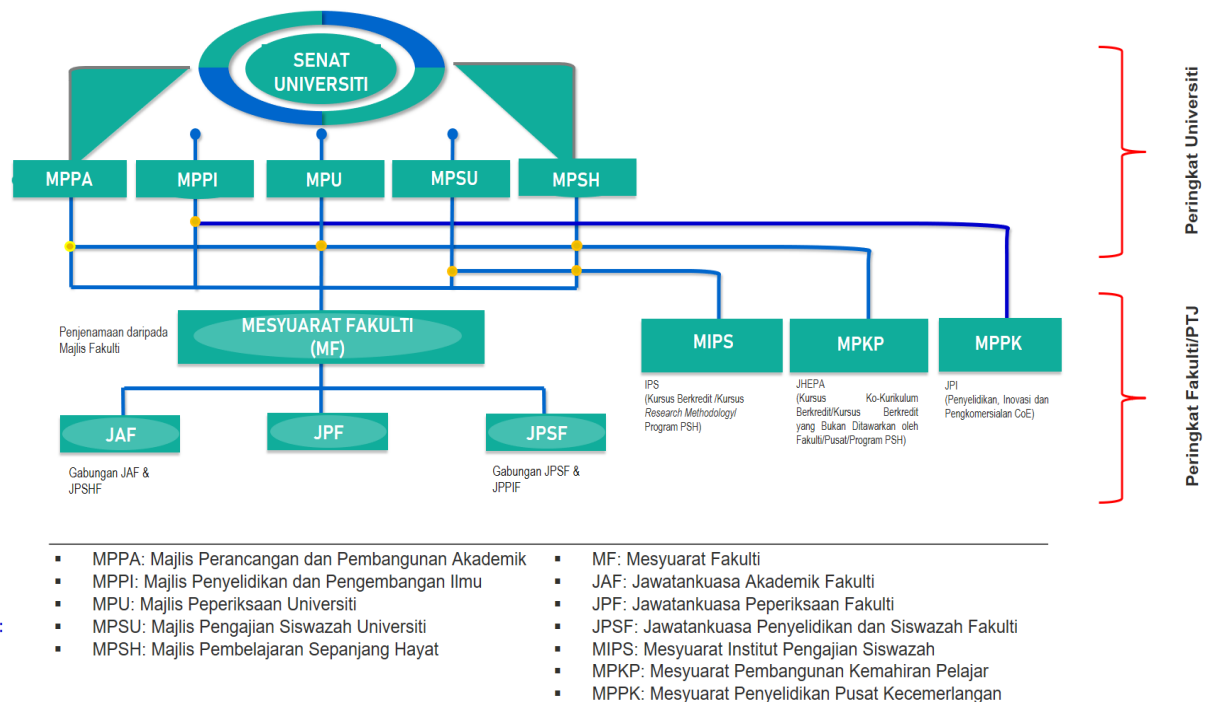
SENAT UNIVERSITI

MPPA
MPPI
MPU
MPSU
MPSH

Peringkat Universiti

Penjenamaan daripada Majlis Fakulti

MESYUARAT FAKULTI (MF)

MIPS
MPKP
MPPK

IPS (Kursus Berkredit /Kursus *Research Methodology*/ Program PSH)

JHEPA (Kursus Ko-Kurikulum Berkredit/Kursus Berkredit yang Bukan Ditawarkan oleh Fakulti/Pusat/Program PSH)

JPI (Penyelidikan, Inovasi dan Pengkomersialan CoE)

Peringkat Fakulti/PTJ

JAF
JPF
JPSF

Gabungan JAF & JPSHF

Gabungan JPSF & JPPIF

▪ MPPA: Majlis Perancangan dan Pembangunan Akademik
▪ MPPI: Majlis Penyelidikan dan Pengembangan Ilmu
▪ MPU: Majlis Peperiksaan Universiti
▪ MPSU: Majlis Pengajian Siswazah Universiti
▪ MPSH: Majlis Pembelajaran Sepanjang Hayat

▪ MF: Mesyuarat Fakulti
▪ JAF: Jawatankuasa Akademik Fakulti
▪ JPF: Jawatankuasa Peperiksaan Fakulti
▪ JPSF: Jawatankuasa Penyelidikan dan Siswazah Fakulti
▪ MIPS: Mesyuarat Institut Pengajian Siswazah
▪ MPKP: Mesyuarat Pembangunan Kemahiran Pelajar
▪ MPPK: Mesyuarat Penyelidikan Pusat Kecemerlangan